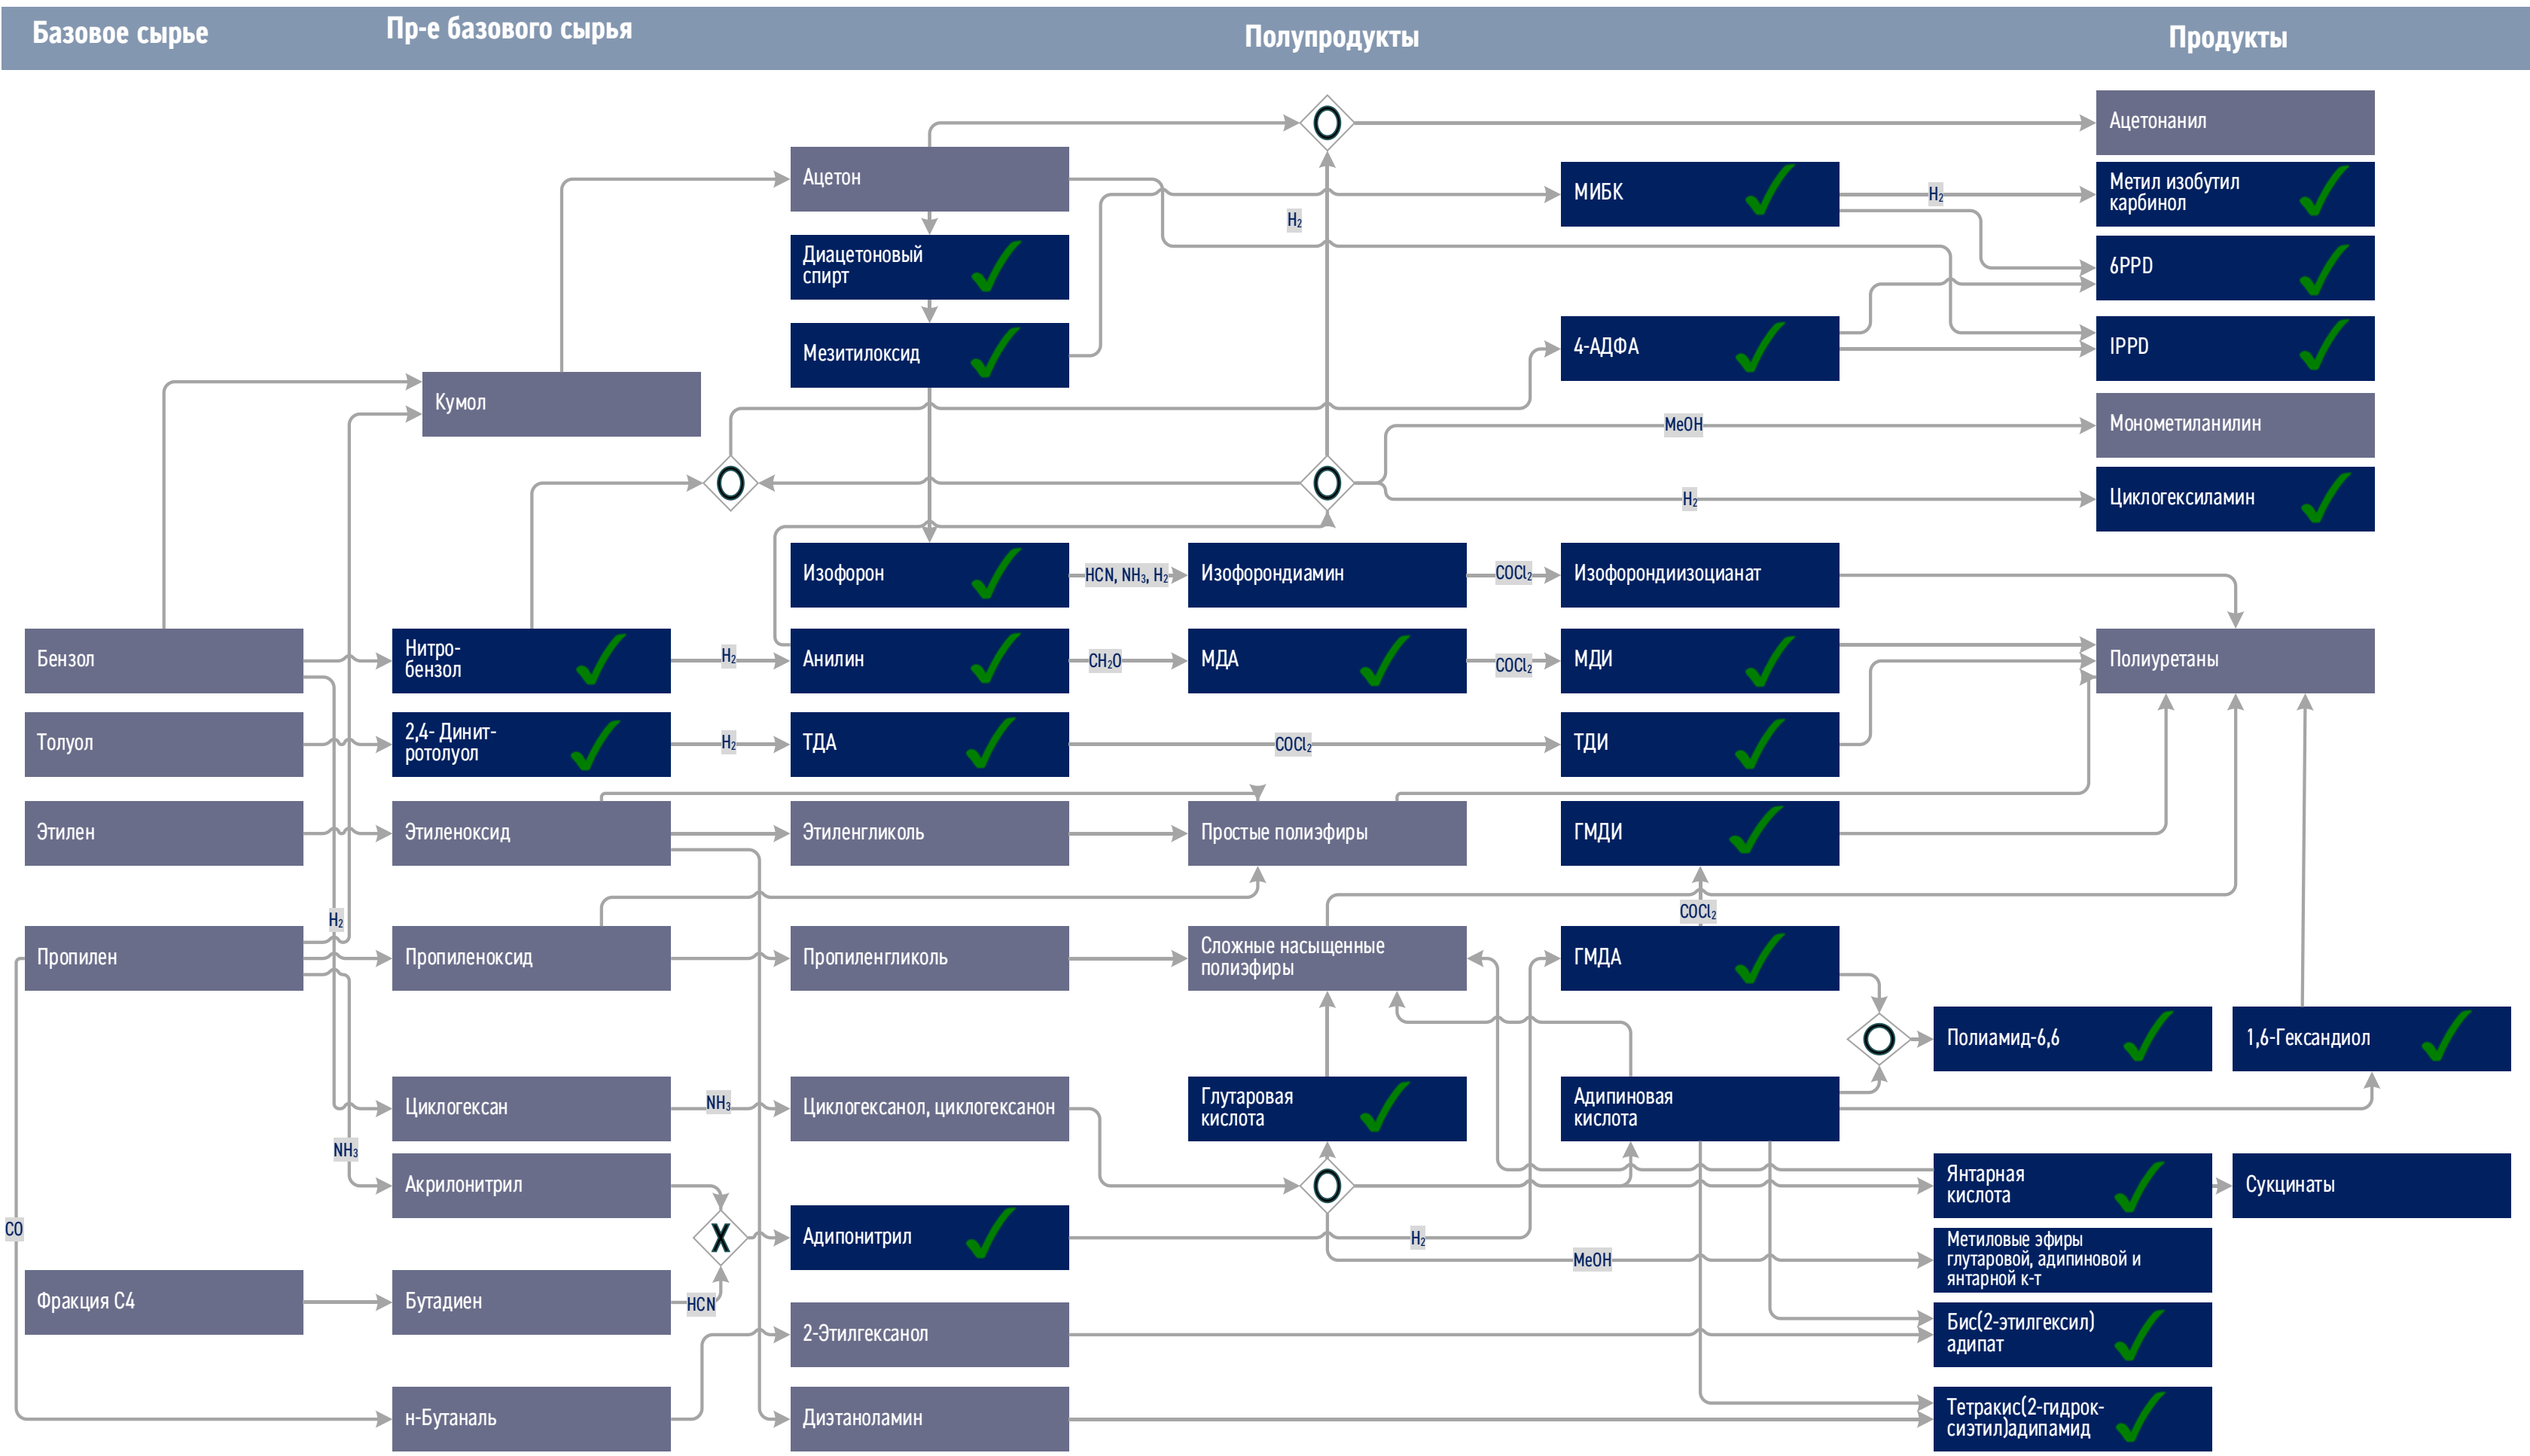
Базовое сырье | Пр-е базового сырья | Полупродукты | Продукты

Ацетонанил
Ацетон
МИБК
$H_2$
Метил изобутил карбинол
$H_2$
Диацетоновый спирт
6PPD
Мезитилоксид
4-АДФА
IPPD
Кумол
MeOH
Монометиланилин
$H_2$
Циклогексиламин
Изофорон
HCN, $NH_3$, $H_2$
Изофорондиамин
$COCl_2$
Изофорондиизоцианат
Бензол
Нитробензол
$H_2$
Анилин
$CH_2O$
МДА
$COCl_2$
МДИ
Полиуретаны
Толуол
2,4- Динитротолуол
$H_2$
ТДА
$COCl_2$
ТДИ
Этилен
Этиленоксид
Этиленгликоль
Простые полиэфиры
ГМДИ
$H_2$
$COCl_2$
Пропилен
Пропиленоксид
Пропиленгликоль
Сложные насыщенные полиэфиры
ГМДА
Полиамид-6,6
1,6-Гександиол
Циклогексан
$NH_3$
Циклогексанол, циклогексанон
Глутаровая кислота
Адипиновая кислота
$NH_3$
Акрилонитрил
Янтарная кислота
Сукцинаты
CO
X
Адипонитрил
$H_2$
MeOH
Метиловые эфиры глутаровой, адипиновой и янтарной к-т
Фракция С4
Бутадиен
HCN
Бис(2-этилгексил) адипат
2-Этилгексанол
н-Бутаналь
Диэтаноламин
Тетракис(2-гидроксиэтил)адипамид